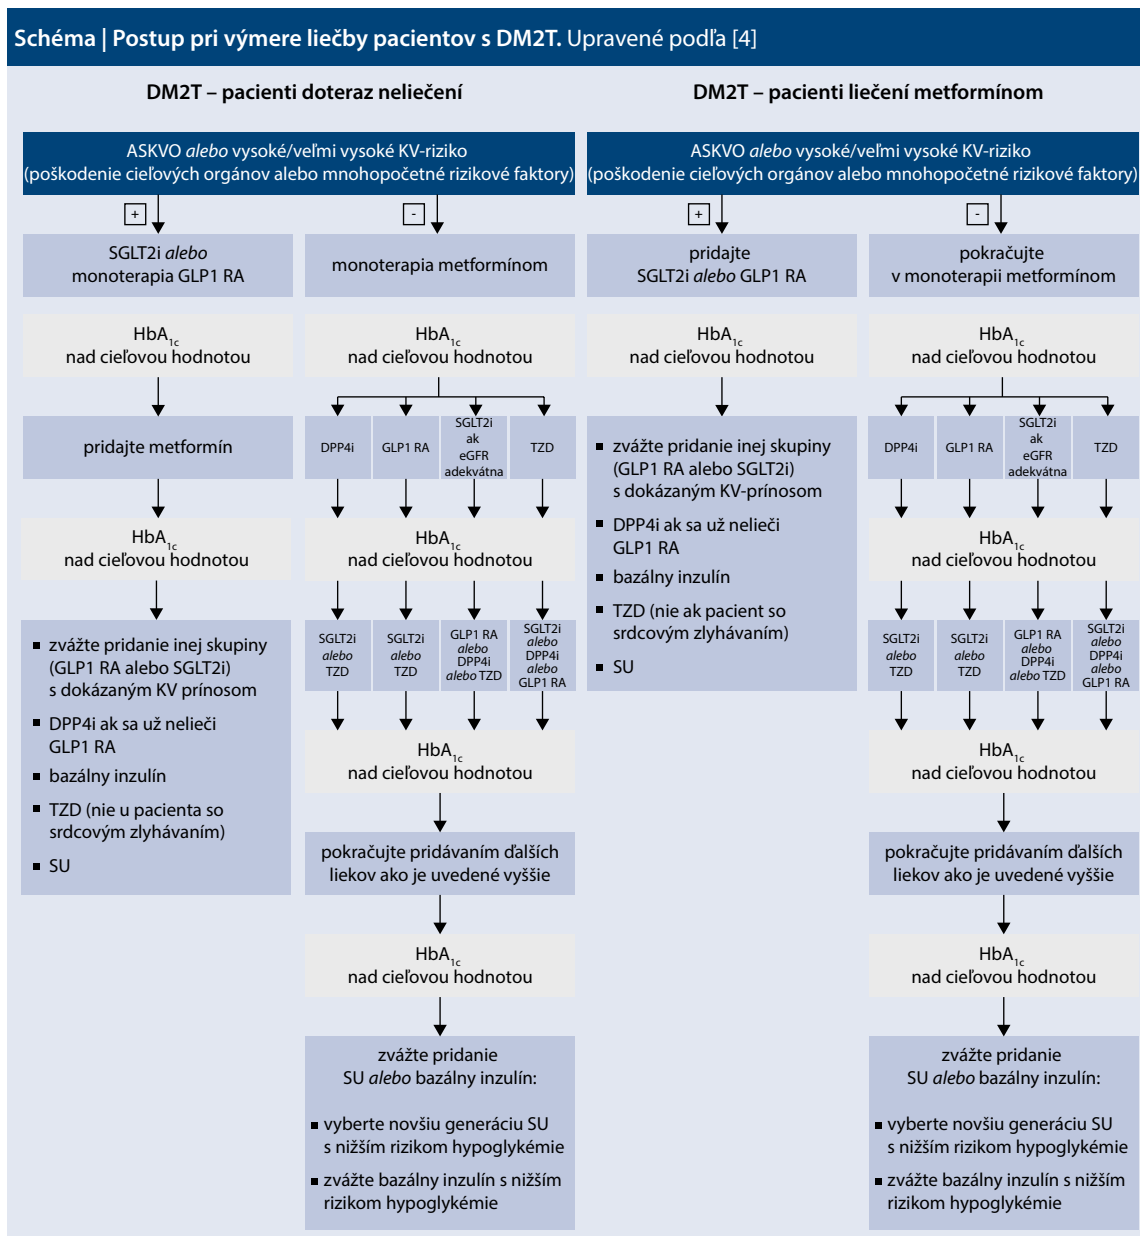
**Schéma | Postup pri výmere liečby pacientov s DM2T.** Upravené podľa [4]

**DM2T – pacienti doteraz neliečení**

ASKVO *alebo* vysoké/veľmi vysoké KV-riziko (poškodenie cieľových orgánov alebo mnohopočetné rizikové faktory)

+

SGLT2i *alebo* monoterapia GLP1 RA

$HbA_{1c}$ nad cieľovou hodnotou

pridajte metformín

$HbA_{1c}$ nad cieľovou hodnotou

- zvážte pridanie inej skupiny (GLP1 RA alebo SGLT2i) s dokázaným KV prínosom
- DPP4i ak sa už nelieči GLP1 RA
- bazálny inzulín
- TZD (nie u pacienta so srdcovým zlyhávaním)
- SU

-

monoterapia metformínom

$HbA_{1c}$ nad cieľovou hodnotou

DPP4i | GLP1 RA | SGLT2i ak eGFR adekvátna | TZD

$HbA_{1c}$ nad cieľovou hodnotou

SGLT2i *alebo* TZD | SGLT2i *alebo* TZD | GLP1 RA *alebo* DPP4i *alebo* TZD | SGLT2i *alebo* DPP4i *alebo* GLP1 RA

$HbA_{1c}$ nad cieľovou hodnotou

pokračujte pridávaním ďalších liekov ako je uvedené vyššie

$HbA_{1c}$ nad cieľovou hodnotou

zvážte pridanie SU *alebo* bazálny inzulín:

- vyberte novšiu generáciu SU s nižším rizikom hypoglykémie
- zvážte bazálny inzulín s nižším rizikom hypoglykémie

**DM2T – pacienti liečení metformínom**

ASKVO *alebo* vysoké/veľmi vysoké KV-riziko (poškodenie cieľových orgánov alebo mnohopočetné rizikové faktory)

+

pridajte SGLT2i *alebo* GLP1 RA

$HbA_{1c}$ nad cieľovou hodnotou

- zvážte pridanie inej skupiny (GLP1 RA alebo SGLT2i) s dokázaným KV-prínosom
- DPP4i ak sa už nelieči GLP1 RA
- bazálny inzulín
- TZD (nie ak pacient so srdcovým zlyhávaním)
- SU

-

pokračujte v monoterapii metformínom

$HbA_{1c}$ nad cieľovou hodnotou

DPP4i | GLP1 RA | SGLT2i ak eGFR adekvátna | TZD

$HbA_{1c}$ nad cieľovou hodnotou

SGLT2i *alebo* TZD | SGLT2i *alebo* TZD | GLP1 RA *alebo* DPP4i *alebo* TZD | SGLT2i *alebo* DPP4i *alebo* GLP1 RA

$HbA_{1c}$ nad cieľovou hodnotou

pokračujte pridávaním ďalších liekov ako je uvedené vyššie

$HbA_{1c}$ nad cieľovou hodnotou

zvážte pridanie SU *alebo* bazálny inzulín:

- vyberte novšiu generáciu SU s nižším rizikom hypoglykémie
- zvážte bazálny inzulín s nižším rizikom hypoglykémie